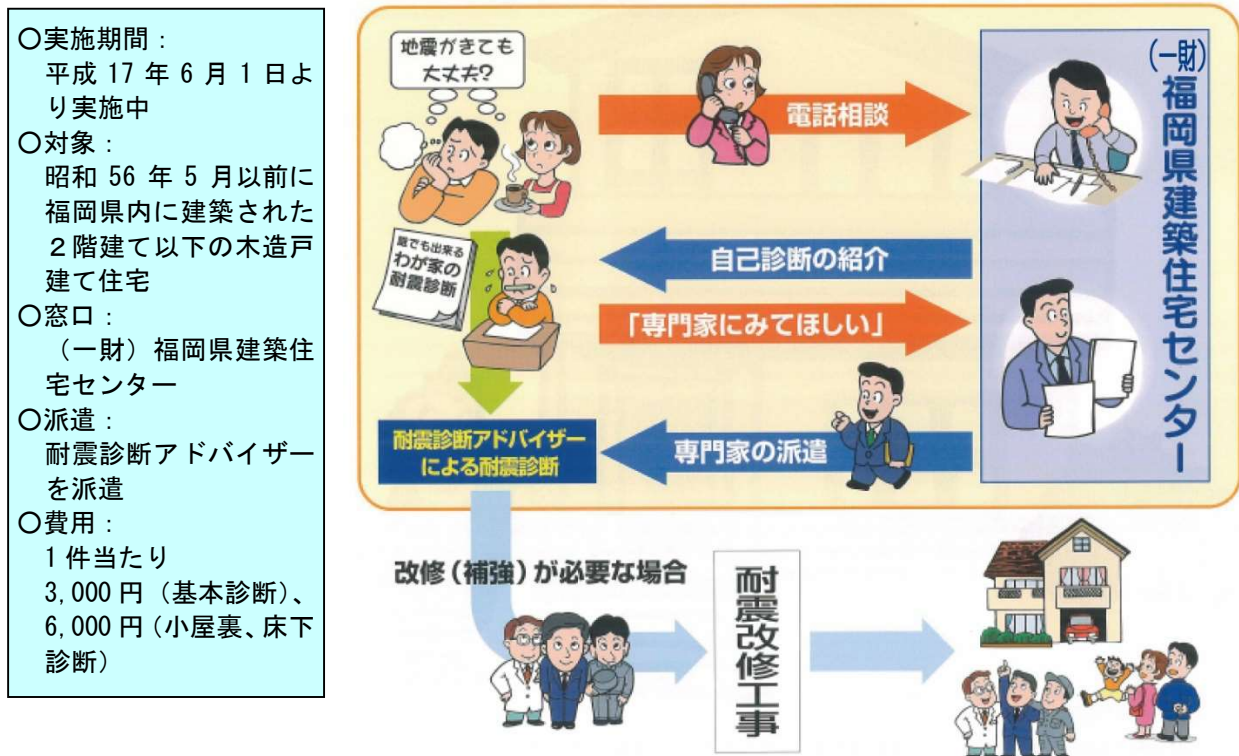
○実施期間：
平成 17 年 6 月 1 日より実施中
○対象：
昭和 56 年 5 月以前に福岡県内に建築された２階建て以下の木造戸建て住宅
○窓口：
（一財）福岡県建築住宅センター
○派遣：
耐震診断アドバイザーを派遣
○費用：
1 件当たり
3,000 円（基本診断）、
6,000 円（小屋裏、床下診断）

地震がきても大丈夫？

電話相談

（一財）福岡県建築住宅センター

誰でも出来るわが家の耐震診断

自己診断の紹介

「専門家にみてほしい」

耐震診断アドバイザーによる耐震診断

専門家の派遣

改修（補強）が必要な場合

耐震改修工事